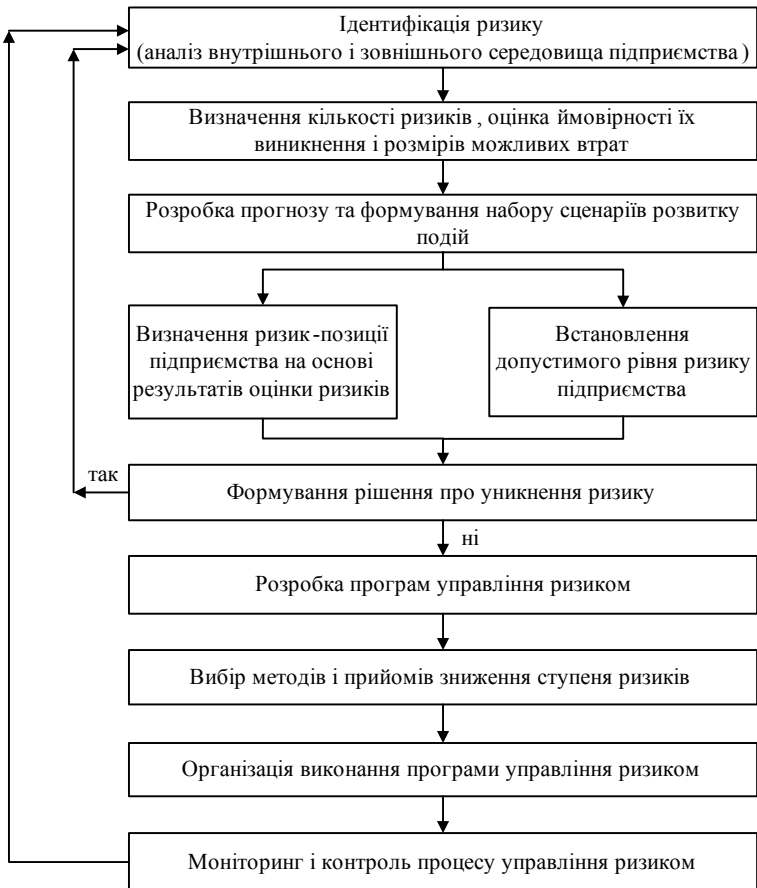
Ідентифікація ризику
(аналіз внутрішнього і зовнішнього середовища підприємства )

Визначення кількості ризиків , оцінка ймовірності їх виникнення і розмірів можливих втрат

Розробка прогнозу та формування набору сценаріїв розвитку подій

Визначення ризик-позиції підприємства на основі результатів оцінки ризиків

Встановлення допустимого рівня ризику підприємства

так

Формування рішення про уникнення ризику

ні

Розробка програм управління ризиком

Вибір методів і прийомів зниження ступеня ризиків

Організація виконання програми управління ризиком

Моніторинг і контроль процесу управління ризиком